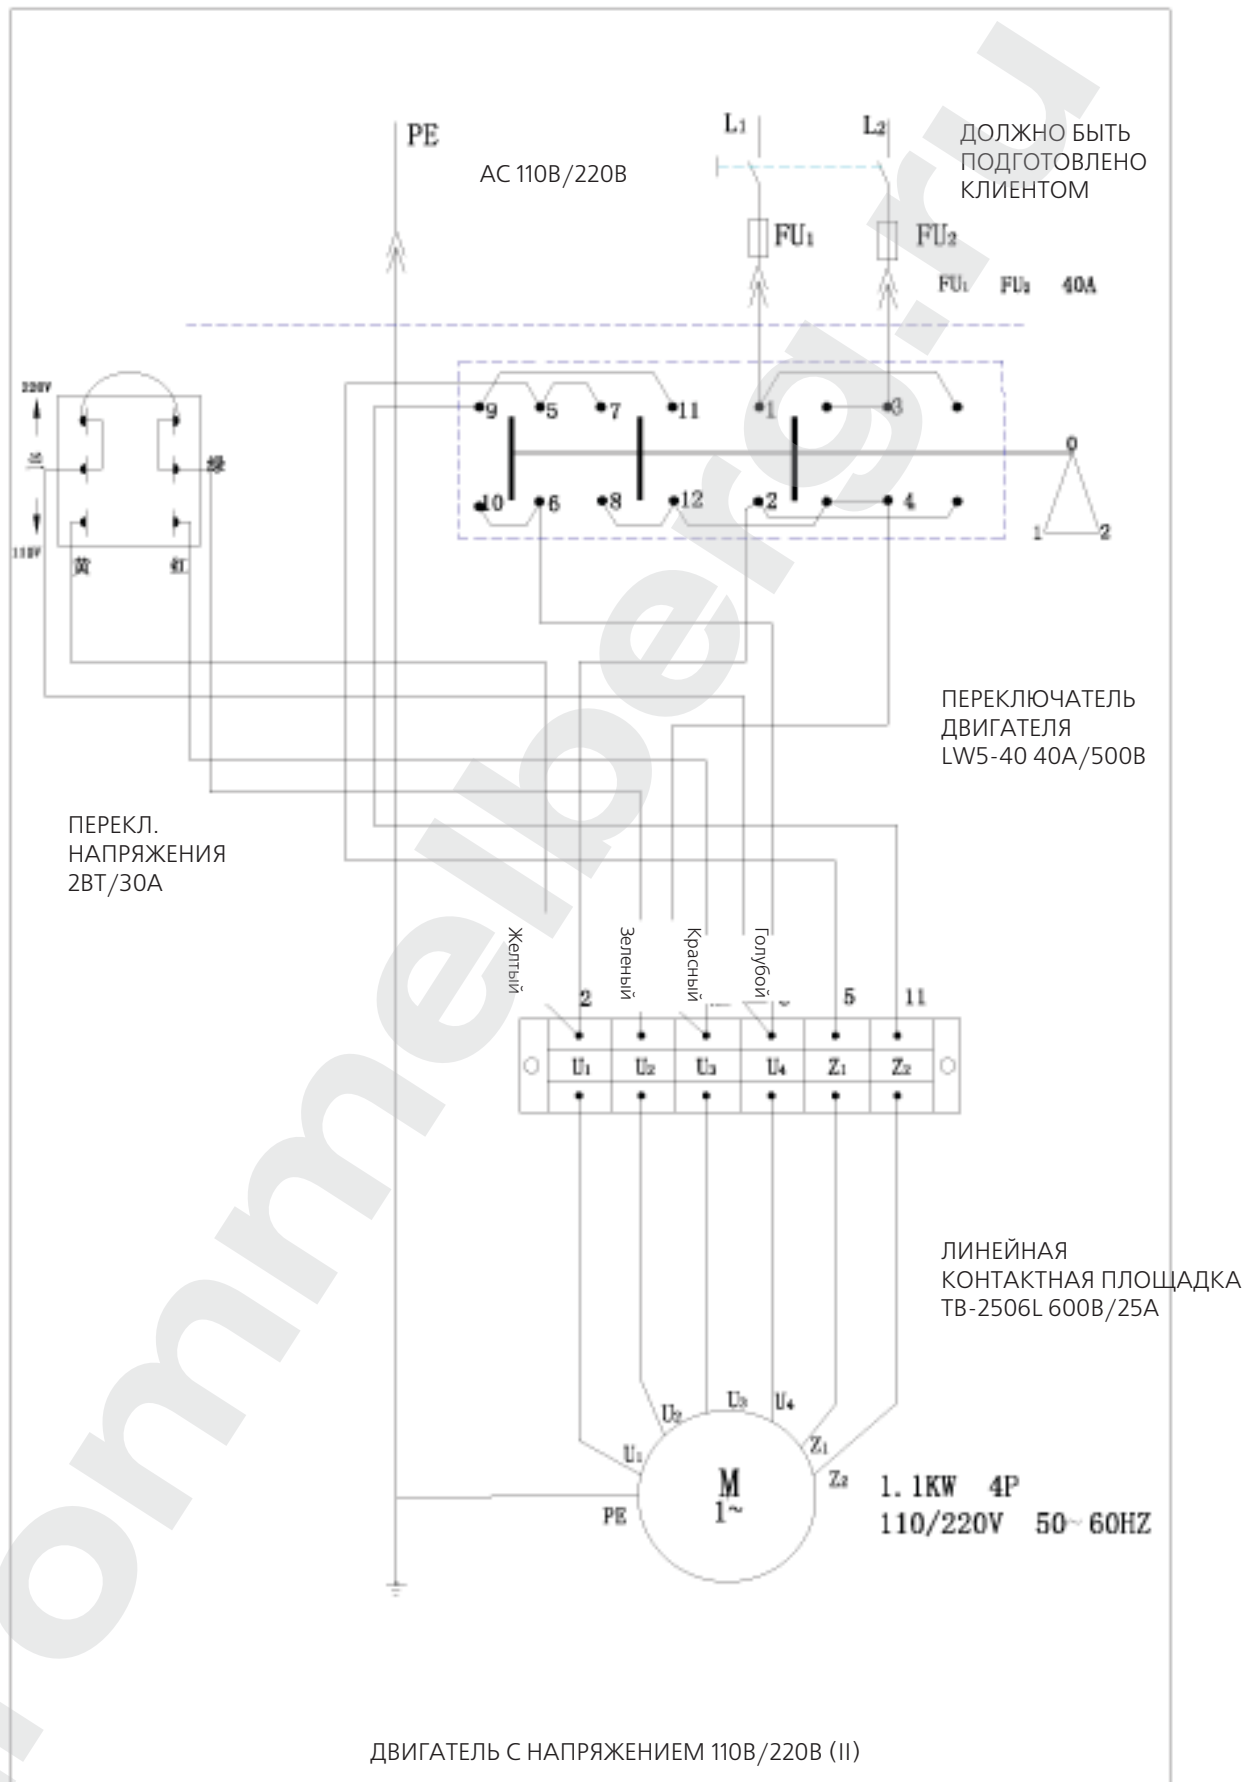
PE

AC 110B/220B

$L_1$

$L_2$

ДОЛЖНО БЫТЬ ПОДГОТОВЛЕНО КЛИЕНТОМ

$FU_1$

$FU_2$

$FU_1$ $FU_2$ 40A

220V

兰

110V

绿

黄

红

9 5 7 11 1 3

10 6 8 12 2 4

0

1 2

ПЕРЕКЛЮЧАТЕЛЬ ДВИГАТЕЛЯ LW5-40 40A/500B

ПЕРЕКЛ. НАПРЯЖЕНИЯ 2BT/30A

Желтый

Зеленый

Красный

Голубой

2 5 11

$U_1$ $U_2$ $U_3$ $U_4$ $Z_1$ $Z_2$

ЛИНЕЙНАЯ КОНТАКТНАЯ ПЛОЩАДКА TB-2506L 600B/25A

$U_2$ $U_3$ $U_4$

$U_1$

$Z_1$

$Z_2$

M
1~

PE

1.1KW 4P
110/220V 50~60HZ

ДВИГАТЕЛЬ С НАПРЯЖЕНИЕМ 110B/220B (II)

prommelberg.ru